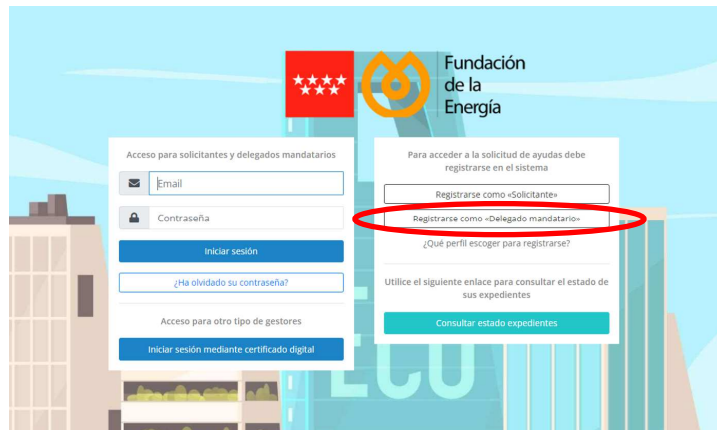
Fundación de la Energía

Acceso para solicitantes y delegados mandatarios

Email

Contraseña

Iniciar sesión

¿Ha olvidado su contraseña?

Acceso para otro tipo de gestores

Iniciar sesión mediante certificado digital

Para acceder a la solicitud de ayudas debe registrarse en el sistema

Registrarse como «Solicitante»

Registrarse como «Delegado mandatario»

¿Qué perfil escoger para registrarse?

Utilice el siguiente enlace para consultar el estado de sus expedientes

Consultar estado expedientes

ECO